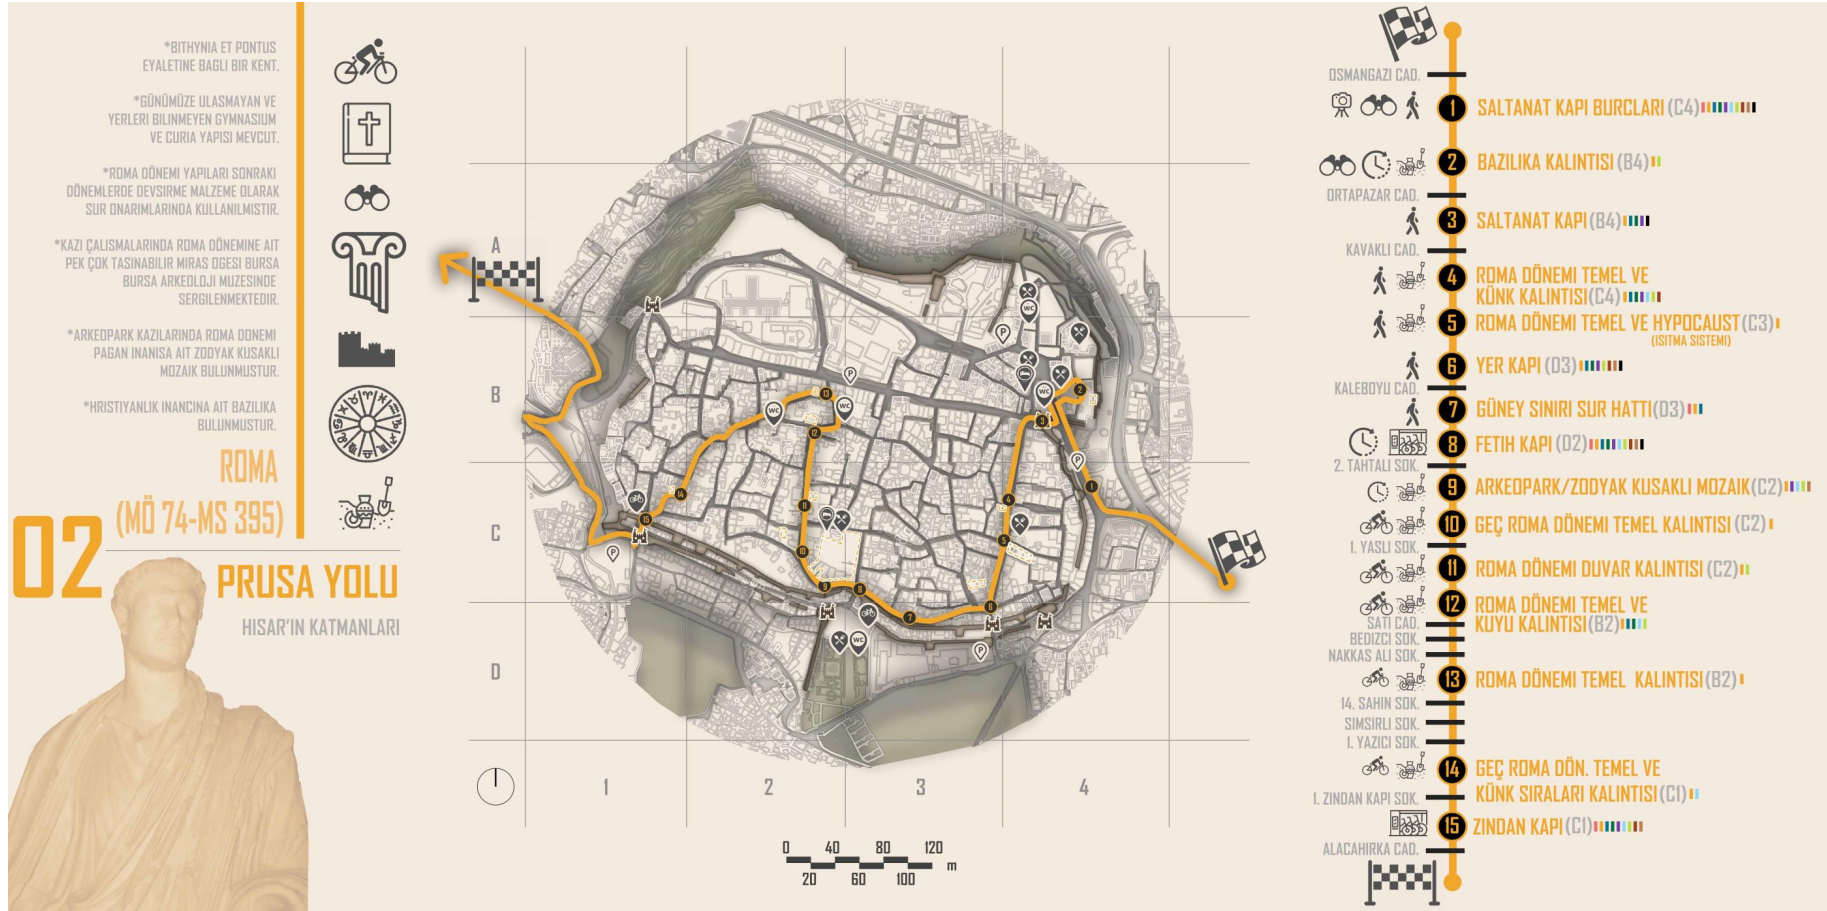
*BITHYNIA ET PONTUS EYALETINE BAGLI BIR KENT.

*GÜNÜMÜZE ULASMAYAN VE YERLERI BILINMEYEN GYMNASIUM VE CURIA YAPISI MEVCUT.

*ROMA DÖNEMI YAPILARI SONRAKI DÖNEMLERDE DEVSIRME MALZEME OLARAK SUR ONARIMLARINDA KULLANILMISTIR.

*KAZI ÇALISMALARINDA ROMA DÖNEMINE AIT PEK ÇOK TASINABILIR MIRAS ÖGESI BURSA BURSA ARKEOLOJI MÜZESINDE SERGILENMEKTEDIR.

*ARKEOPARK KAZILARINDA ROMA DÖNEMI PAGAN INANISA AIT ZODYAK KUSAKLI MOZAIK BULUNMUSTUR.

*HRISTIYANLIK INANCINA AIT BAZILIKA BULUNMUSTUR.

ROMA (MÖ 74-MS 395)

02

PRUSA YOLU

HISAR'IN KATMANLARI

A
B
C
D
1
2
3
4

0 40 80 120 m
20 60 100

OSMANGAZI CAD.
1 SALTANAT KAPI BURÇLARI (C4)
2 BAZILIKA KALINTISI (B4)
ORTAPAZAR CAD.
3 SALTANAT KAPI (B4)
KAVAKLI CAD.
4 ROMA DÖNEMI TEMEL VE KÜNK KALINTISI (C4)
5 ROMA DÖNEMI TEMEL VE HYPOCAUST (C3) (ISITMA SISTEMI)
6 YER KAPI (D3)
KALEBOYU CAD.
7 GÜNEY SINIRI SUR HATTI (D3)
8 FETIH KAPI (D2)
2. TAHTALI SOK.
9 ARKEOPARK/ZODYAK KUSAKLI MOZAIK (C2)
10 GEÇ ROMA DÖNEMI TEMEL KALINTISI (C2)
1. YASLI SOK.
11 ROMA DÖNEMI DUVAR KALINTISI (C2)
12 ROMA DÖNEMI TEMEL VE KUYU KALINTISI (B2)
SATI CAD.
BEDIZCI SOK.
NAKKAS ALI SOK.
13 ROMA DÖNEMI TEMEL KALINTISI (B2)
14. SAHIN SOK.
SIMSIRLI SOK.
1. YAZICI SOK.
14 GEÇ ROMA DÖN. TEMEL VE KÜNK SIRALARI KALINTISI (C1)
1. ZINDAN KAPI SOK.
15 ZINDAN KAPI (C1)
ALACAHIRKA CAD.